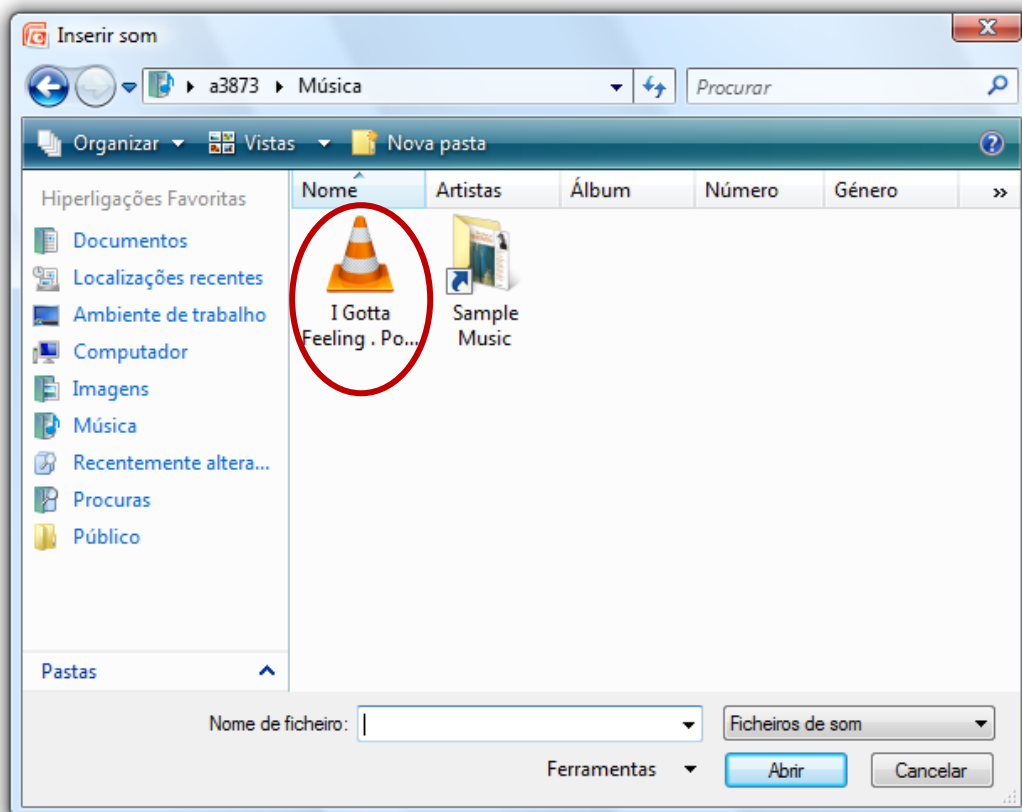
Inserir som

a3873 ▸ Música

Procurar

Organizar ▾ Vistas ▾ Nova pasta

Hiperligações Favoritas

Documentos

Localizações recentes

Ambiente de trabalho

Computador

Imagens

Música

Recentemente altera...

Procuras

Público

Pastas

| Nome | Artistas | Álbum | Número | Género | » |
|---|---|---|---|---|---|

I Gotta Feeling . Po...

Sample Music

Nome de ficheiro:

Ficheiros de som

Ferramentas

Abrir

Cancelar